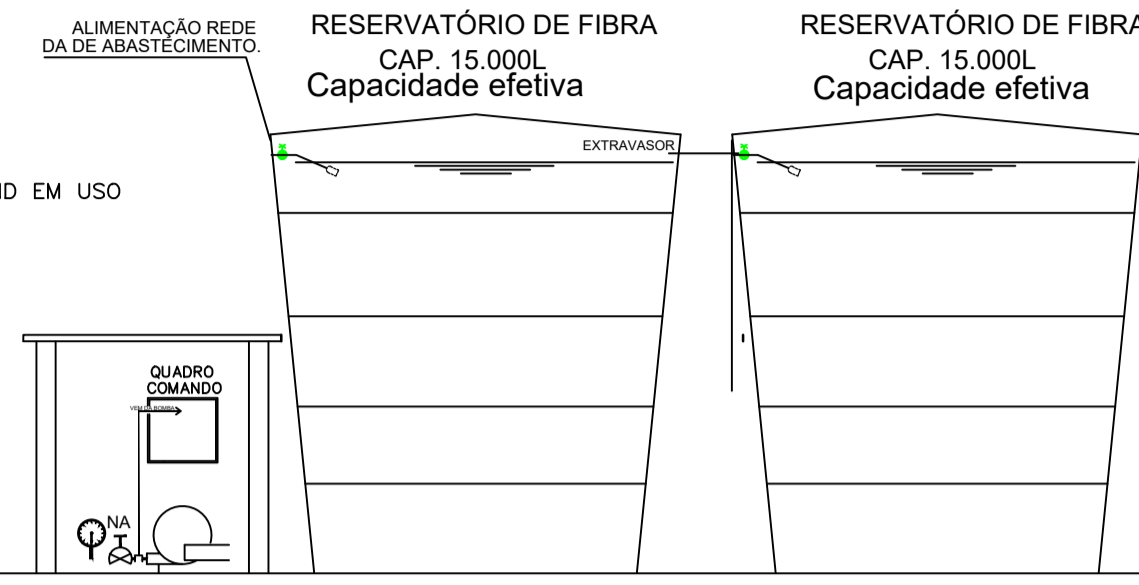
ALIMENTAÇÃO REDE DA DE ABASTECIMENTO.

RESERVATÓRIO DE FIBRA
CAP. 15.000L
Capacidade efetiva

RESERVATÓRIO DE FIBRA
CAP. 15.000L
Capacidade efetiva

EXTRAVASOR

ND EM USO

QUADRO COMANDO

VEM DA BOMBA

NA